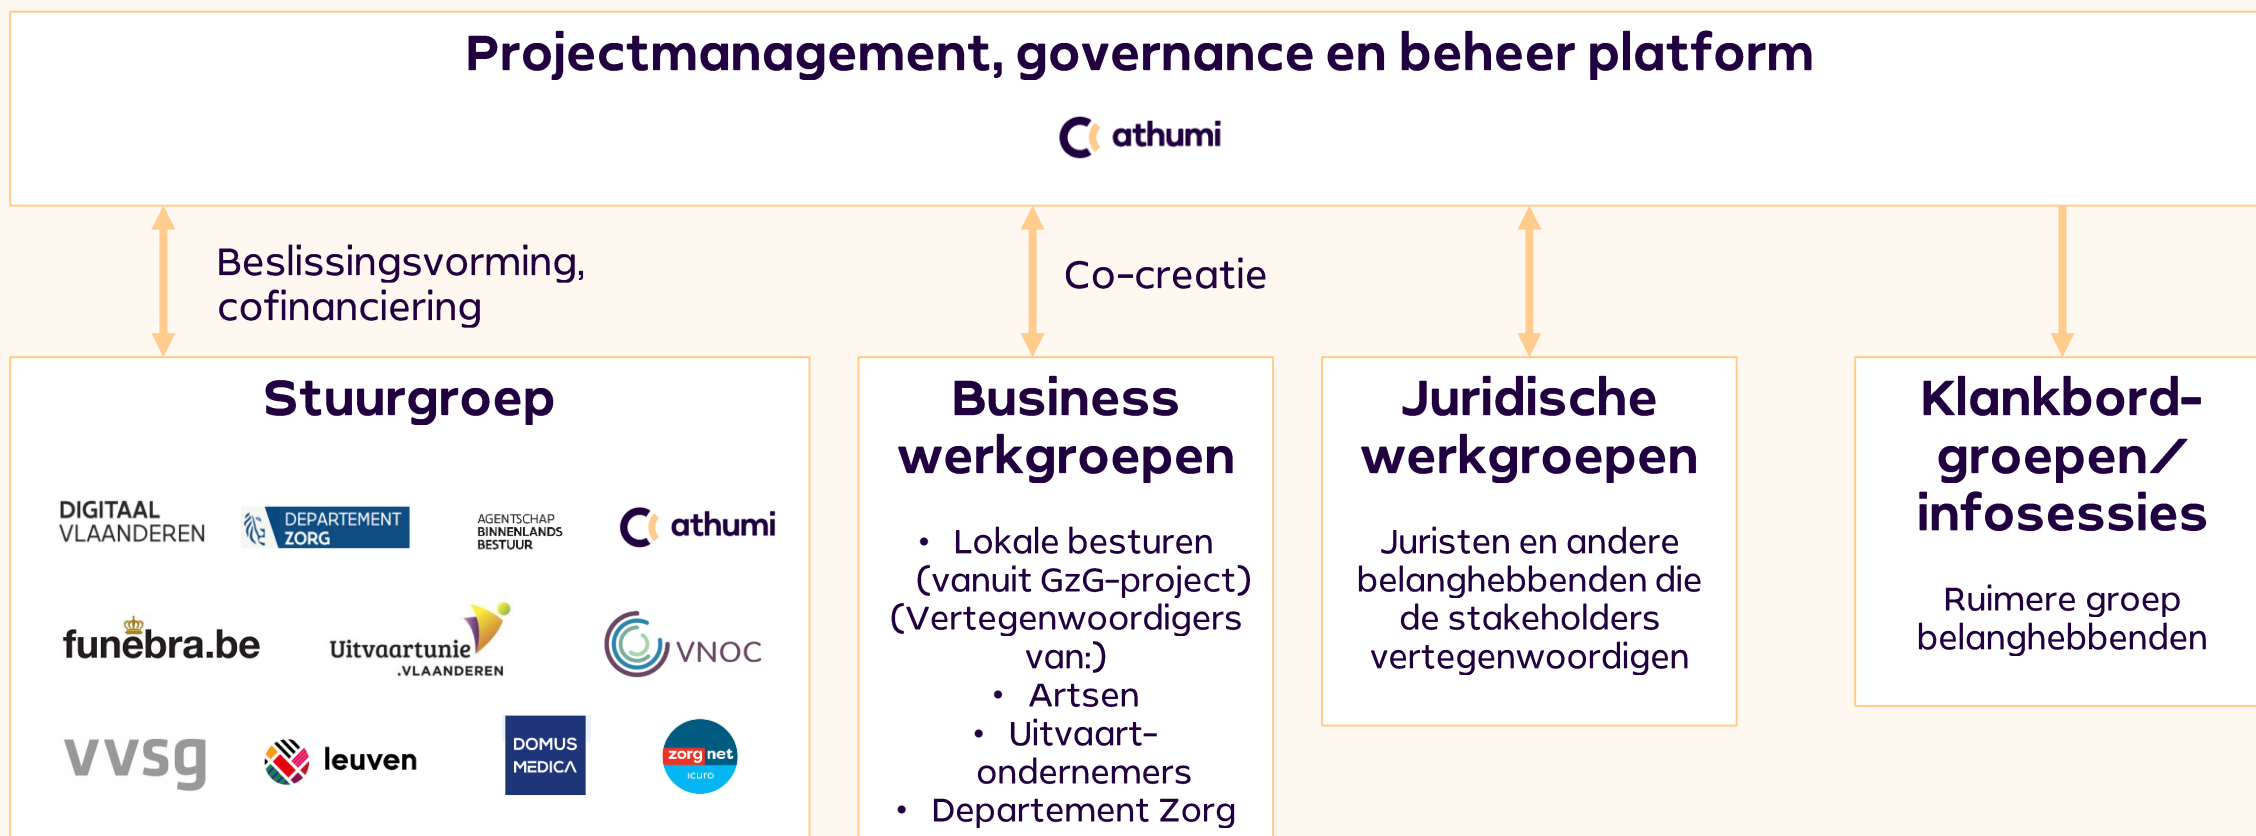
Projectmanagement, governance en beheer platform

athumi

Beslissingsvorming, cofinanciering

Co-creatie

Stuurgroep

DIGITAAL VLAANDEREN

DEPARTEMENT ZORG

AGENTSCHAP BINNENLANDS BESTUUR

athumi

funebra.be

Uitvaartunie .VLAANDEREN

VNOC

vvsg

leuven

DOMUS MEDICA

zorgnet icuro

Business werkgroepen

• Lokale besturen (vanuit GzG-project)
(Vertegenwoordigers van:)
• Artsen
• Uitvaartondernemers
• Departement Zorg

Juridische werkgroepen

Juristen en andere belanghebbenden die de stakeholders vertegenwoordigen

Klankbordgroepen/ infosessies

Ruimere groep belanghebbenden